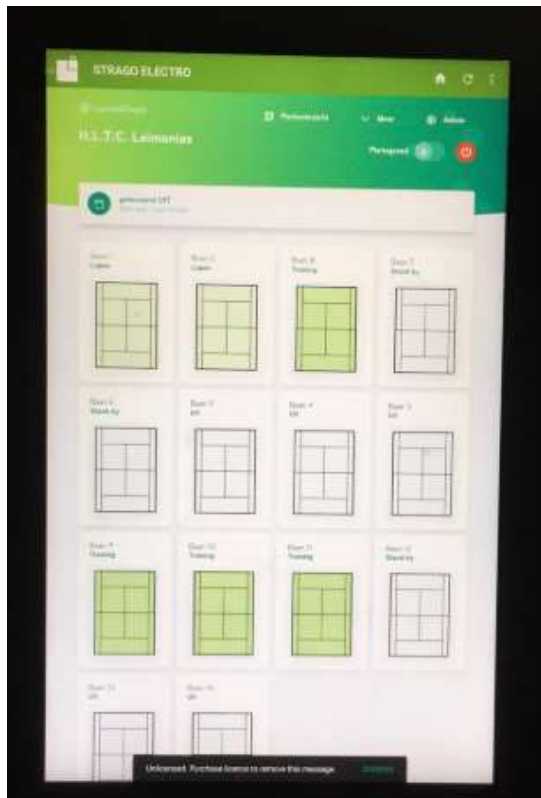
STRAGO ELECTRO

R.L.T.C. Leimonias

Partnerpark

Meer

Admin

Parkeerplaats

Baan 1
Lesen

Baan 2
Lesen

Baan 3
Training

Baan 5
Stand-by

Baan 6
Stand-by

Baan 7
Uit

Baan 8
Uit

Baan 9
Uit

Baan 9
Training

Baan 10
Training

Baan 11
Training

Baan 12
Stand-by

Baan 13
Uit

Baan 14
Uit

Unlicensed. Purchase licence to remove this message.